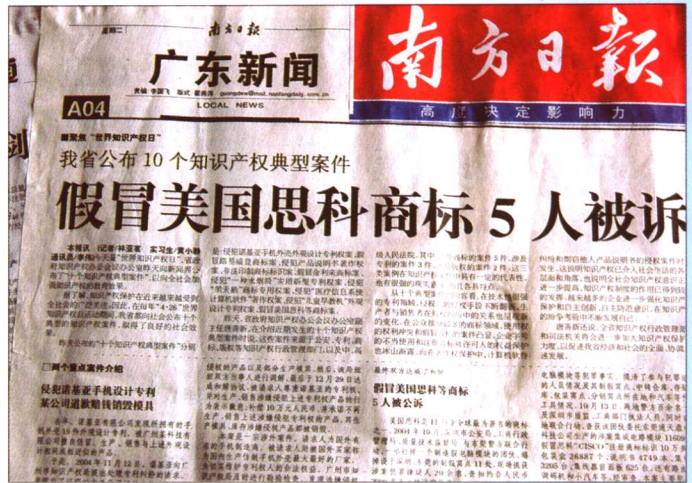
南方日报

广东新闻

A04

LOCAL NEWS

南方日報

高度决定影响力

聚焦"世界知识产权日"

我省公布10个知识产权典型案件

假冒美国思科商标5人被诉

侵犯港星手机设计专利 某公司遭赔钱销毁模具

假冒美国思科等商标 5人被公诉

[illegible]